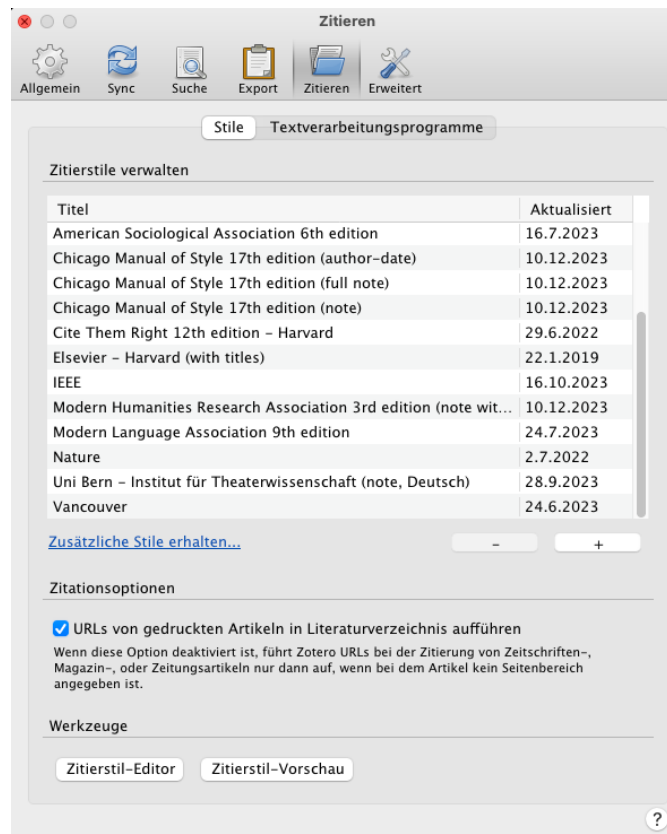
Zitieren

Allgemein Sync Suche Export Zitieren Erweitert

Stile Textverarbeitungsprogramme

Zitierstile verwalten

| Titel | Aktualisiert |
|---|---|
| American Sociological Association 6th edition | 16.7.2023 |
| Chicago Manual of Style 17th edition (author-date) | 10.12.2023 |
| Chicago Manual of Style 17th edition (full note) | 10.12.2023 |
| Chicago Manual of Style 17th edition (note) | 10.12.2023 |
| Cite Them Right 12th edition - Harvard | 29.6.2022 |
| Elsevier - Harvard (with titles) | 22.1.2019 |
| IEEE | 16.10.2023 |
| Modern Humanities Research Association 3rd edition (note wit... | 10.12.2023 |
| Modern Language Association 9th edition | 24.7.2023 |
| Nature | 2.7.2022 |
| Uni Bern - Institut für Theaterwissenschaft (note, Deutsch) | 28.9.2023 |
| Vancouver | 24.6.2023 |

Zusätzliche Stile erhalten...

- +

Zitationsoptionen

URLs von gedruckten Artikeln in Literaturverzeichnis aufführen

Wenn diese Option deaktiviert ist, führt Zotero URLs bei der Zitierung von Zeitschriften-, Magazin-, oder Zeitungsartikeln nur dann auf, wenn bei dem Artikel kein Seitenbereich angegeben ist.

Werkzeuge

Zitierstil-Editor Zitierstil-Vorschau

?